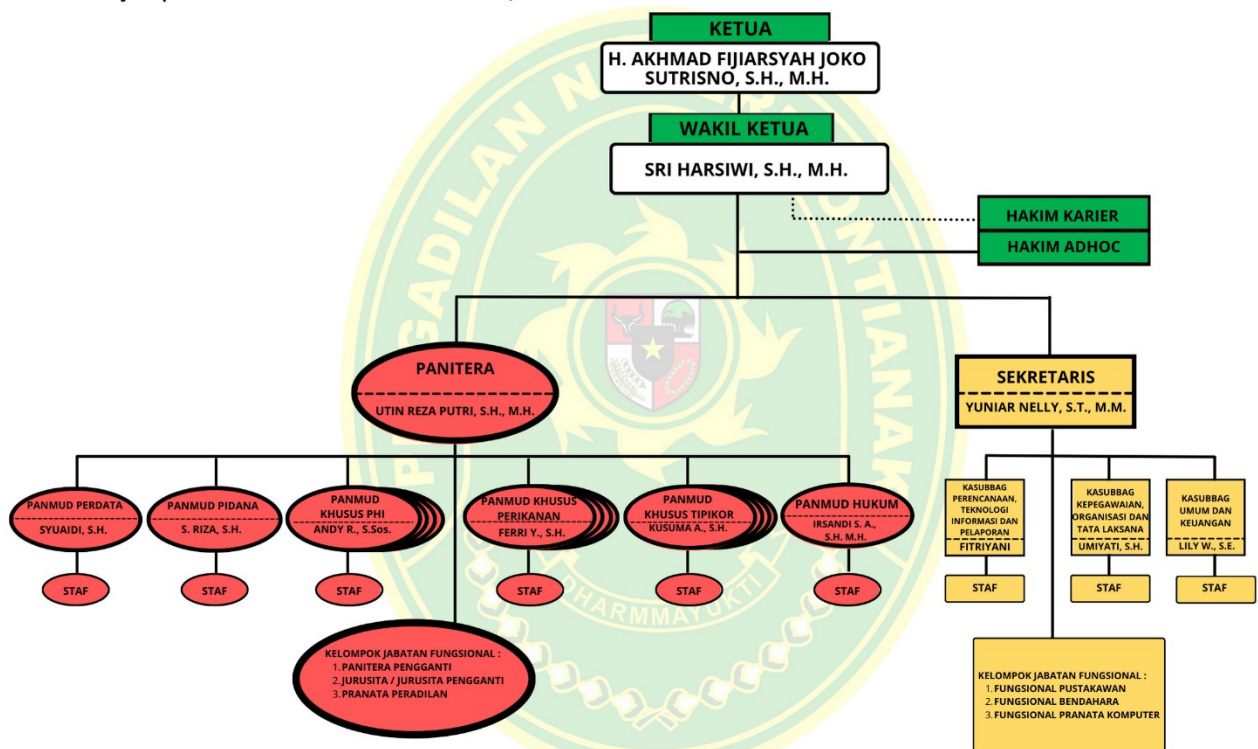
KETUA
H. AKHMAD FIJIARSYAH JOKO SUTRISNO, S.H., M.H.

WAKIL KETUA
SRI HARSIWI, S.H., M.H.

HAKIM KARIER
HAKIM ADHOC

PANITERA
UTIN REZA PUTRI, S.H., M.H.

SEKRETARIS
YUNIAR NELLY, S.T., M.M.

PANMUD PERDATA
SYUAIDI, S.H.

PANMUD PIDANA
S. RIZA, S.H.

PANMUD KHUSUS PHI
ANDY R., S.Sos.

PANMUD KHUSUS PERIKANAN
FERRI Y., S.H.

PANMUD KHUSUS TIPIKOR
KUSUMA A., S.H.

PANMUD HUKUM
IRSANDI S. A., S.H. M.H.

STAF
STAF
STAF
STAF
STAF
STAF

KASUBBAG PERENCANAAN, TEKNOLOGI INFORMASI DAN PELAPORAN
FITRIYANI

KASUBBAG KEPEGAWAIAN, ORGANISASI DAN TATA LAKSANA
UMIYATI, S.H.

KASUBBAG UMUM DAN KEUANGAN
LILY W., S.E.

STAF
STAF
STAF

KELOMPOK JABATAN FUNGSIONAL :
1. PANITERA PENGGANTI
2. JURUSITA / JURUSITA PENGGANTI
3. PRANATA PERADILAN

KELOMPOK JABATAN FUNGSIONAL :
1. FUNGSIONAL PUSTAKAWAN
2. FUNGSIONAL BENDAHARA
3. FUNGSIONAL PRANATA KOMPUTER

PENGADILAN NEGERI PONTIANAK
DHARMMAYUKTI